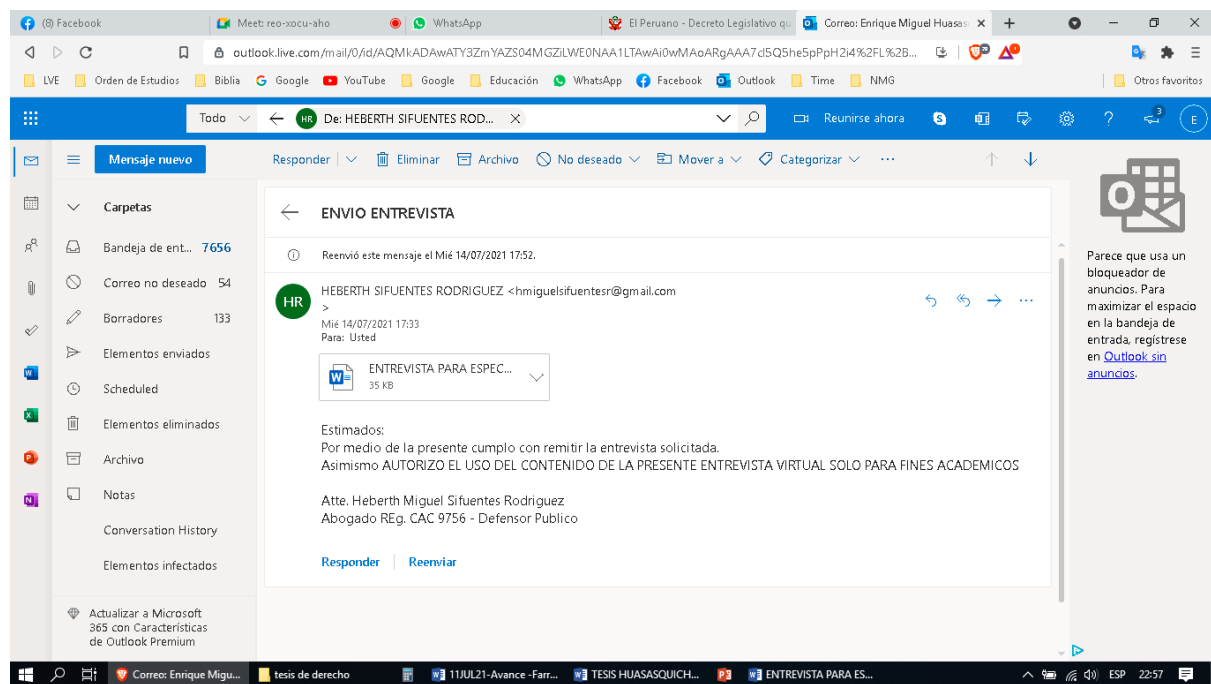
(8) Facebook | Meet: reo-xocu-aho | WhatsApp | El Peruano - Decreto Legislativo qu | Correo: Enrique Miguel Huasa

outlook.live.com/mail/0/id/AQMkADAwATY3ZmYAZS04MGZiLWE0NAA1LTAwAi0wMAoARgAAA7cl5Q5he5pPpH2i4%2FL%2B...

LVE | Orden de Estudios | Biblia | Google | YouTube | Google | Educación | WhatsApp | Facebook | Outlook | Time | NMG | Otros favoritos

Todo | De: HEBERTH SIFUENTES ROD... | Reunirse ahora

Mensaje nuevo | Responder | Eliminar | Archivo | No deseado | Mover a | Categorizar | ···

Carpetas
Bandeja de ent... 7656
Correo no deseado 54
Borradores 133
Elementos enviados
Scheduled
Elementos eliminados
Archivo
Notas
Conversation History
Elementos infectados

Actualizar a Microsoft 365 con Características de Outlook Premium

ENVIO ENTREVISTA

Reenvió este mensaje el Mié 14/07/2021 17:52.

HR
HEBERTH SIFUENTES RODRIGUEZ <hmiguelsifuentesr@gmail.com
>
Mié 14/07/2021 17:33
Para: Usted

ENTREVISTA PARA ESPEC...
35 KB

Estimados:
Por medio de la presente cumplo con remitir la entrevista solicitada.
Asimismo AUTORIZO EL USO DEL CONTENIDO DE LA PRESENTE ENTREVISTA VIRTUAL SOLO PARA FINES ACADEMICOS

Atte. Heberth Miguel Sifuentes Rodriguez
Abogado REg. CAC 9756 - Defensor Publico

Responder | Reenviar

Parece que usa un bloqueador de anuncios. Para maximizar el espacio en la bandeja de entrada, regístrese en Outlook sin anuncios.

Correo: Enrique Migu... | tesis de derecho | 11JUL21-Avance -Farr... | TESIS HUASASQUICH... | ENTREVISTA PARA ES... | ESP 22:57